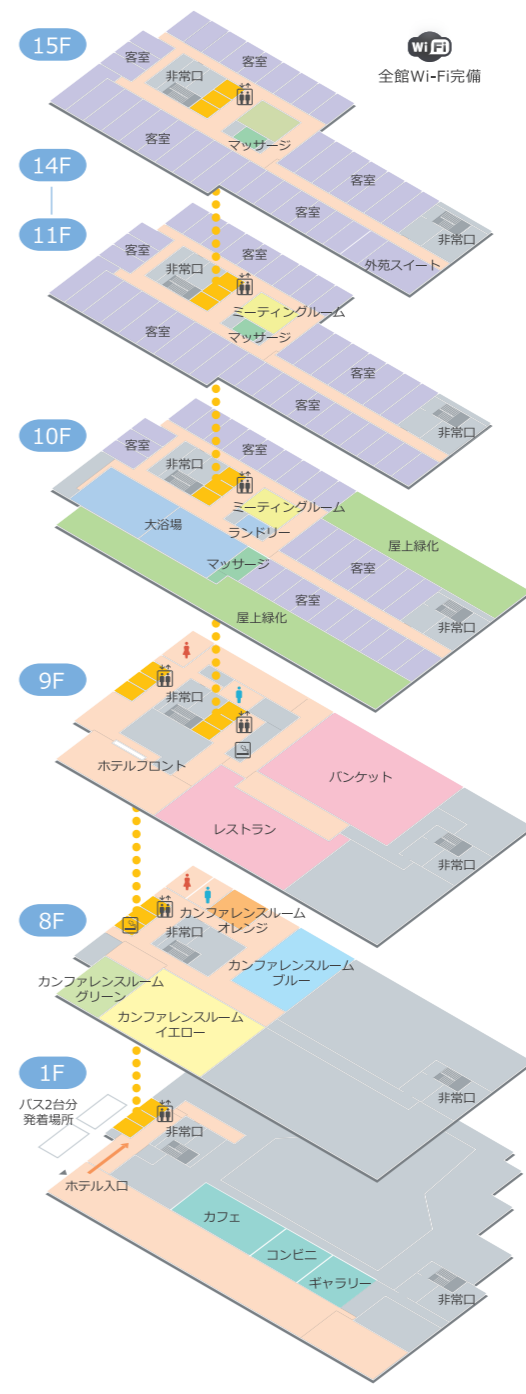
15F
Wi Fi
全館Wi-Fi完備
客室
客室
非常口
客室
マッサージ
客室
客室
非常口
外苑スイート

14F
11F
客室
客室
非常口
ミーティングルーム
マッサージ
客室
客室
客室
非常口

10F
客室
客室
非常口
ミーティングルーム
大浴場
ランドリー
屋上緑化
マッサージ
客室
客室
屋上緑化
非常口

9F
非常口
ホテルフロント
バンケット
レストラン
非常口

8F
カンファレンスルーム
オレンジ
非常口
カンファレンスルーム
グリーン
カンファレンスルーム
ブルー
カンファレンスルーム
イエロー

1F
バス2台分
発着場所
非常口
非常口
ホテル入口
カフェ
コンビニ
ギャラリー
非常口